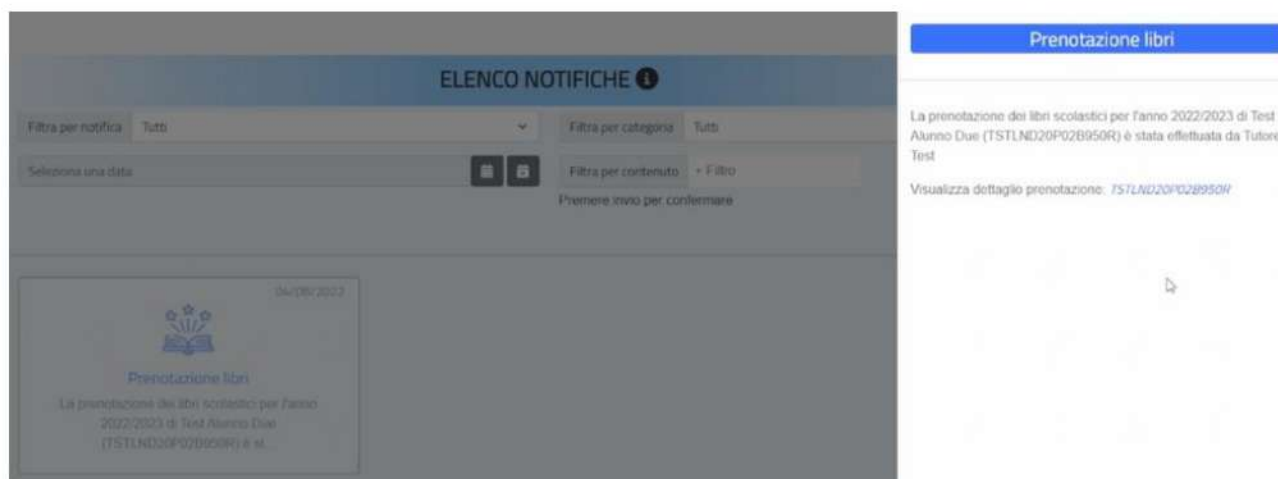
ELENCO NOTIFICHE

Filtra per notifica Tutti

Filtra per categoria Tutti

Seleziona una data

Filtra per contenuto • Filtro

Premere invio per confermare

04/08/2022

Prenotazione libri

La prenotazione dei libri scolastici per l'anno 2022/2023 di Test Alunno Due (TSTLND20P02B950R) è st...

Prenotazione libri

La prenotazione dei libri scolastici per l'anno 2022/2023 di Test Alunno Due (TSTLND20P02B950R) è stata effettuata da Tutore Test

Visualizza dettaglio prenotazione: TSTLND20P02B950R